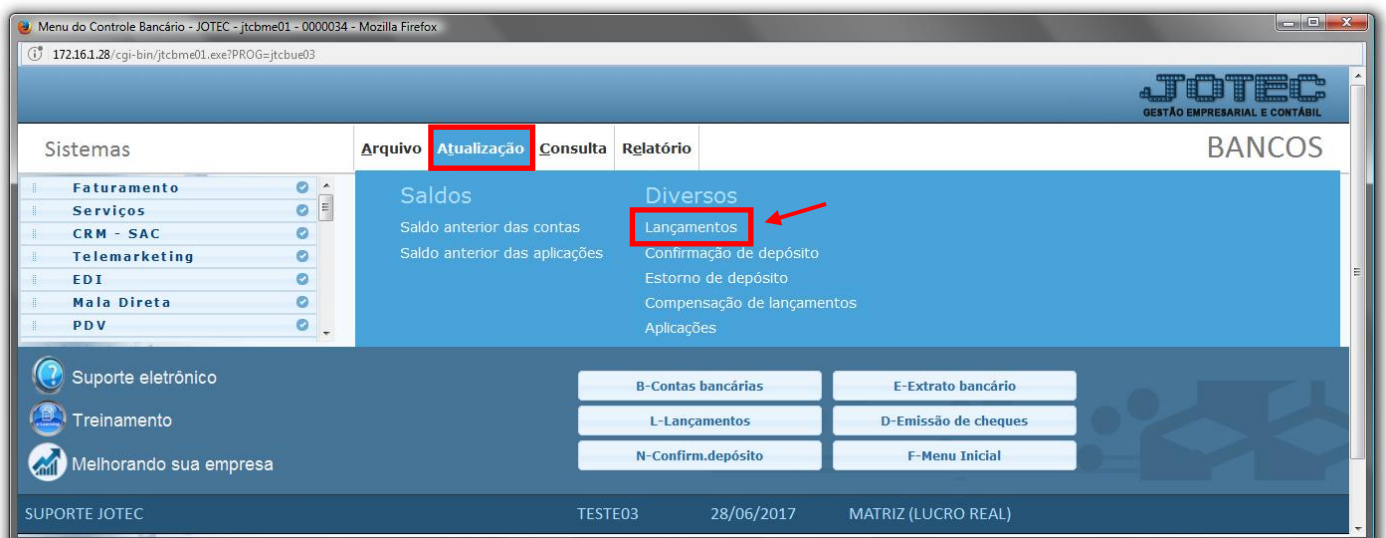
Menu do Controle Bancário - JOTEC - jtcbme01 - 0000034 - Mozilla Firefox

172.16.1.28/cgi-bin/jtcbme01.exe?PROG=jtcbue03

JOTEC
GESTÃO EMPRESARIAL E CONTÁBIL

Sistemas

Arquivo Atualização Consulta Relatório

BANCOS

Faturamento
Serviços
CRM - SAC
Telemarketing
EDI
Mala Direta
PDV

Saldos
Saldo anterior das contas
Saldo anterior das aplicações

Diversos
Lançamentos
Confirmação de depósito
Estorno de depósito
Compensação de lançamentos
Aplicações

Suporte eletrônico
Treinamento
Melhorando sua empresa

B-Contas bancárias
E-Extrato bancário
L-Lançamentos
D-Emissão de cheques
N-Confirm.depósito
F-Menu Inicial

SUPORTE JOTEC
TESTE03
28/06/2017
MATRIZ (LUCRO REAL)